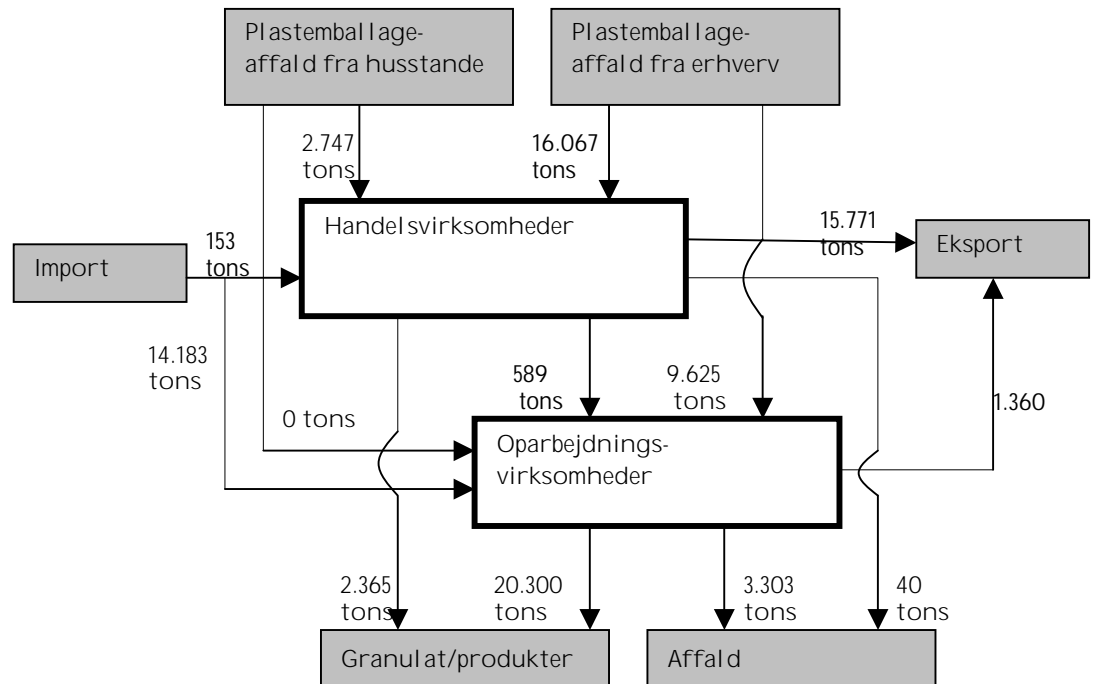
Plastemballage-affald fra husstande

Plastemballage-affald fra erhverv

2.747 tons

16.067 tons

Handelsvirksomheder

15.771 tons

Eksport

Import

153 tons

14.183 tons

0 tons

589 tons

9.625 tons

1.360

Oparbejdnings-virksomheder

2.365 tons

20.300 tons

3.303 tons

40 tons

Granulat/produkter

Affald